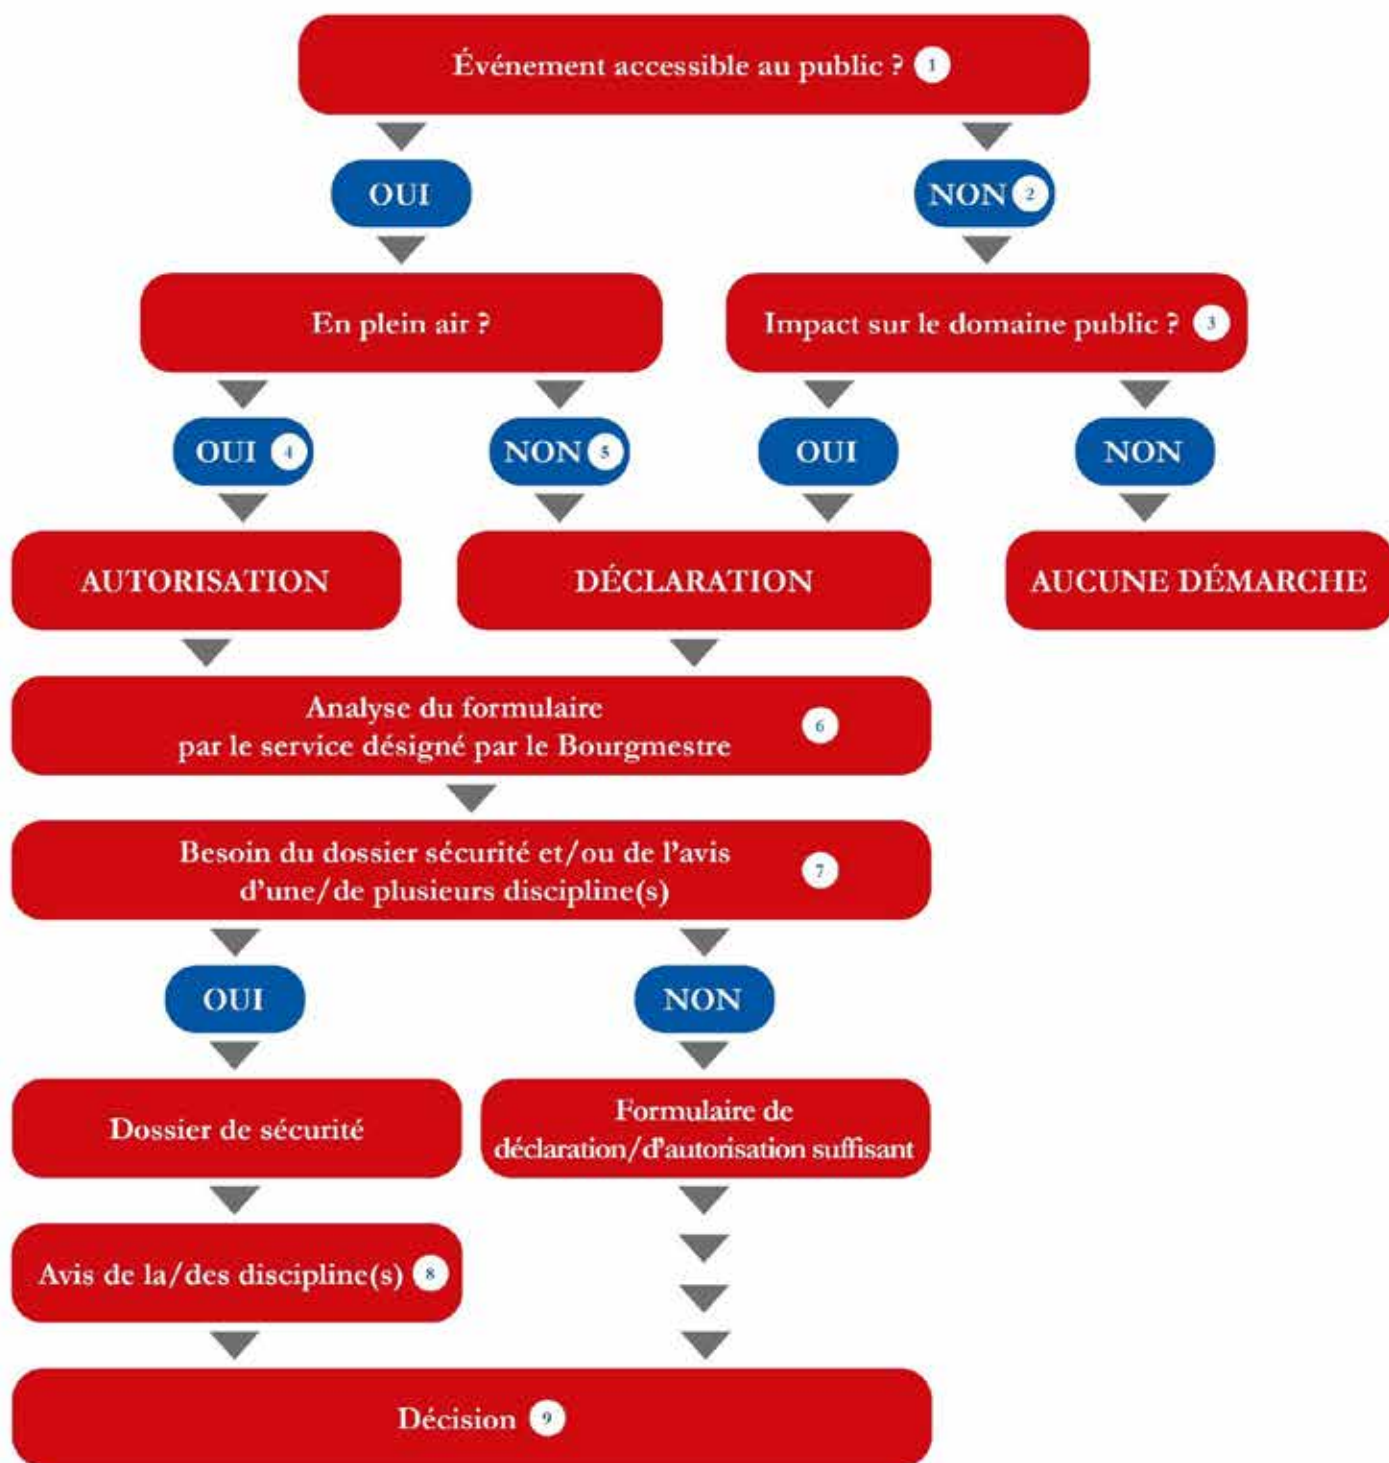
Événement accessible au public ? 1

OUI

NON 2

En plein air ?

Impact sur le domaine public ? 3

OUI 4

NON 5

OUI

NON

AUTORISATION

DÉCLARATION

AUCUNE DÉMARCHE

Analyse du formulaire par le service désigné par le Bourgmestre 6

Besoin du dossier sécurité et/ou de l'avis d'une/de plusieurs discipline(s) 7

OUI

NON

Dossier de sécurité

Formulaire de déclaration/d'autorisation suffisant

Avis de la/des discipline(s) 8

Décision 9